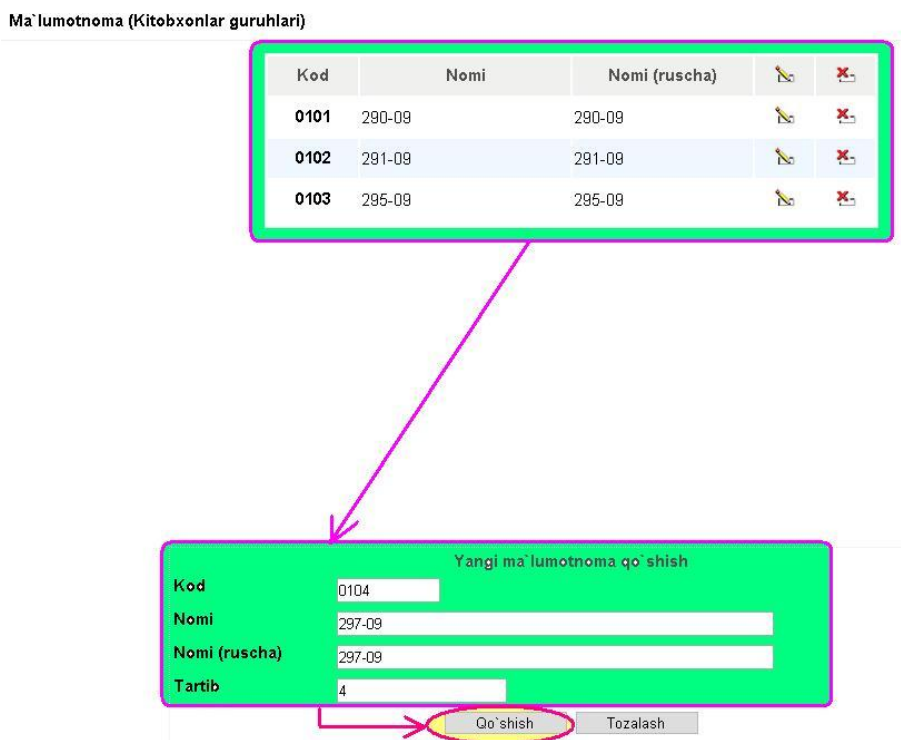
Ma`lumotnoma (Kitobxonlar guruhlari)

| Kod | Nomi | Nomi (ruscha) | | |
|---|---|---|---|---|
| 0101 | 290-09 | 290-09 | | |
| 0102 | 291-09 | 291-09 | | |
| 0103 | 295-09 | 295-09 | | |

Yangi ma`lumotnoma qo`shish

Kod 0104

Nomi 297-09

Nomi (ruscha) 297-09

Tartib 4

Qo`shish Tozalash